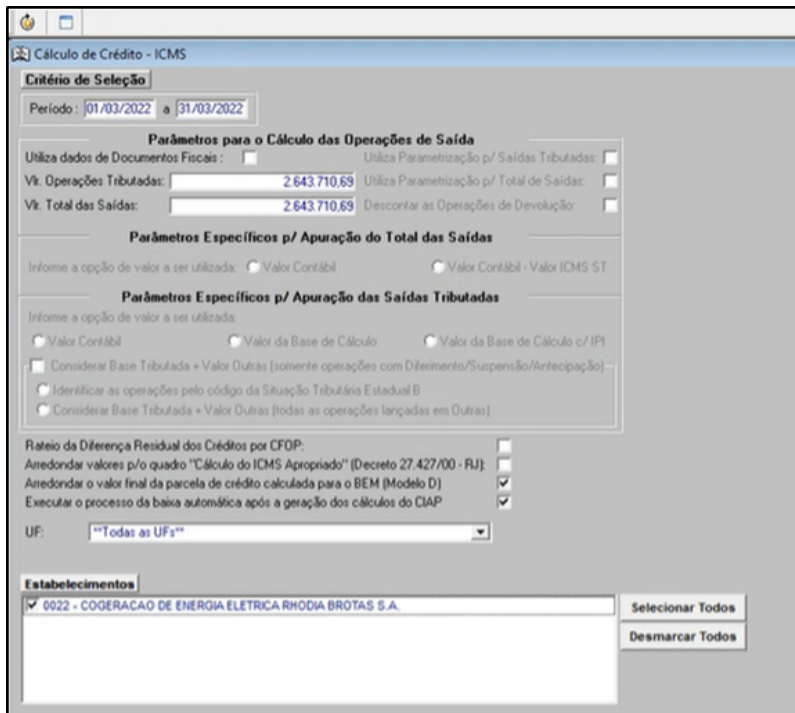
Cálculo de Crédito - ICMS

Critério de Seleção

Período: 01/03/2022 a 31/03/2022

Parâmetros para o Cálculo das Operações de Saída

Utiliza dados de Documentos Fiscais:

Utiliza Parametrização p/ Saídas Tributadas:

Vlr. Operações Tributadas: 2.643.710,69

Utiliza Parametrização p/ Total de Saídas:

Vlr. Total das Saídas: 2.643.710,69

Descontar as Operações de Devolução:

Parâmetros Específicos p/ Apuração do Total das Saídas

Informe a opção de valor a ser utilizada: Valor Contábil

Valor Contábil - Valor ICMS ST

Parâmetros Específicos p/ Apuração das Saídas Tributadas

Informe a opção de valor a ser utilizada:

Valor Contábil

Valor da Base de Cálculo

Valor da Base de Cálculo c/ IPI

Considerar Base Tributada + Valor Outras (somente operações com Diferimento/Suspensão/Antecipação)

Identificar as operações pelo código da Situação Tributária Estadual B

Considerar Base Tributada + Valor Outras (todas as operações lançadas em Outras)

Rateio da Diferença Residual dos Créditos por CFOP:

Arredondar valores p/o quadro "Cálculo do ICMS Apropriado" (Decreto 27.427/00 - RJ):

Arredondar o valor final da parcela de crédito calculada para o BEM (Modelo D) ☑

Executar o processo da baixa automática após a geração dos cálculos do CIAP ☑

UF: **Todas as UFs**

Estabelecimentos

☑ 0022 - COGERACAO DE ENERGIA ELETRICA RHODIA BROTAS S.A.

Selecionar Todos

Desmarcar Todos